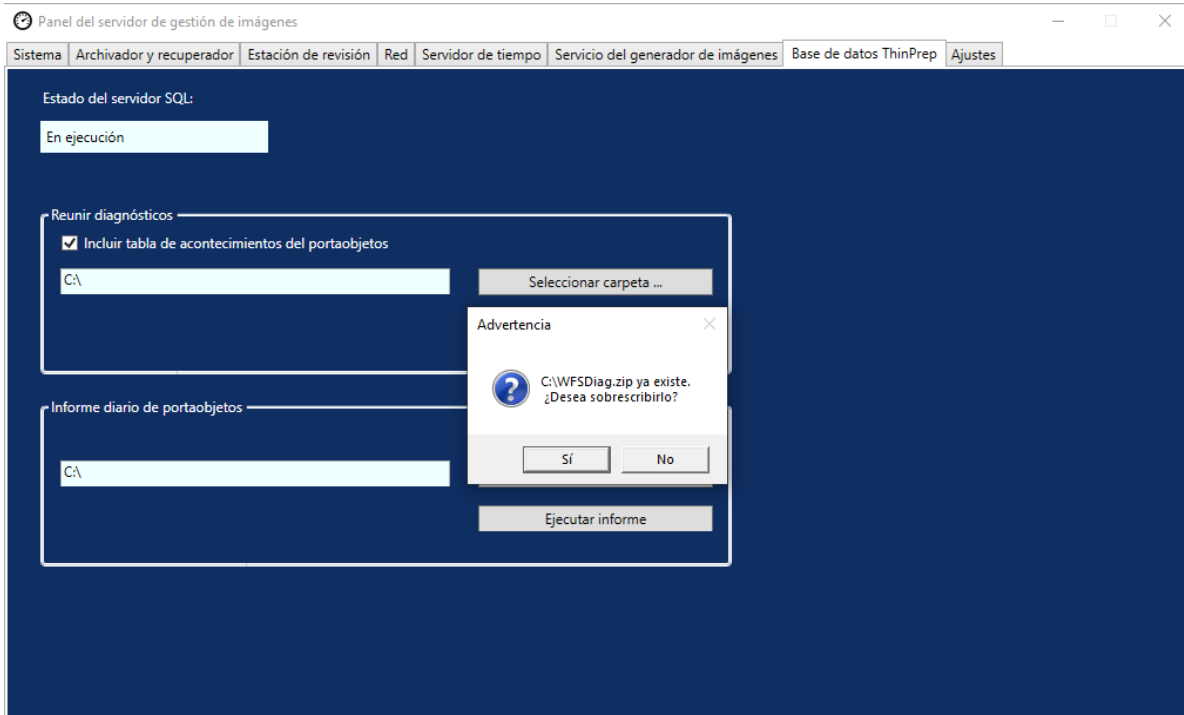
Panel del servidor de gestión de imágenes

Sistema | Archivador y recuperador | Estación de revisión | Red | Servidor de tiempo | Servicio del generador de imágenes | Base de datos ThinPrep | Ajustes

Estado del servidor SQL:

En ejecución

Reunir diagnósticos

Incluir tabla de acontecimientos del portaobjetos

C:\

Seleccionar carpeta ...

Informe diario de portaobjetos

C:\

Ejecutar informe

Advertencia

C:\WFSDiag.zip ya existe.
¿Desea sobrescribirlo?

Sí

No